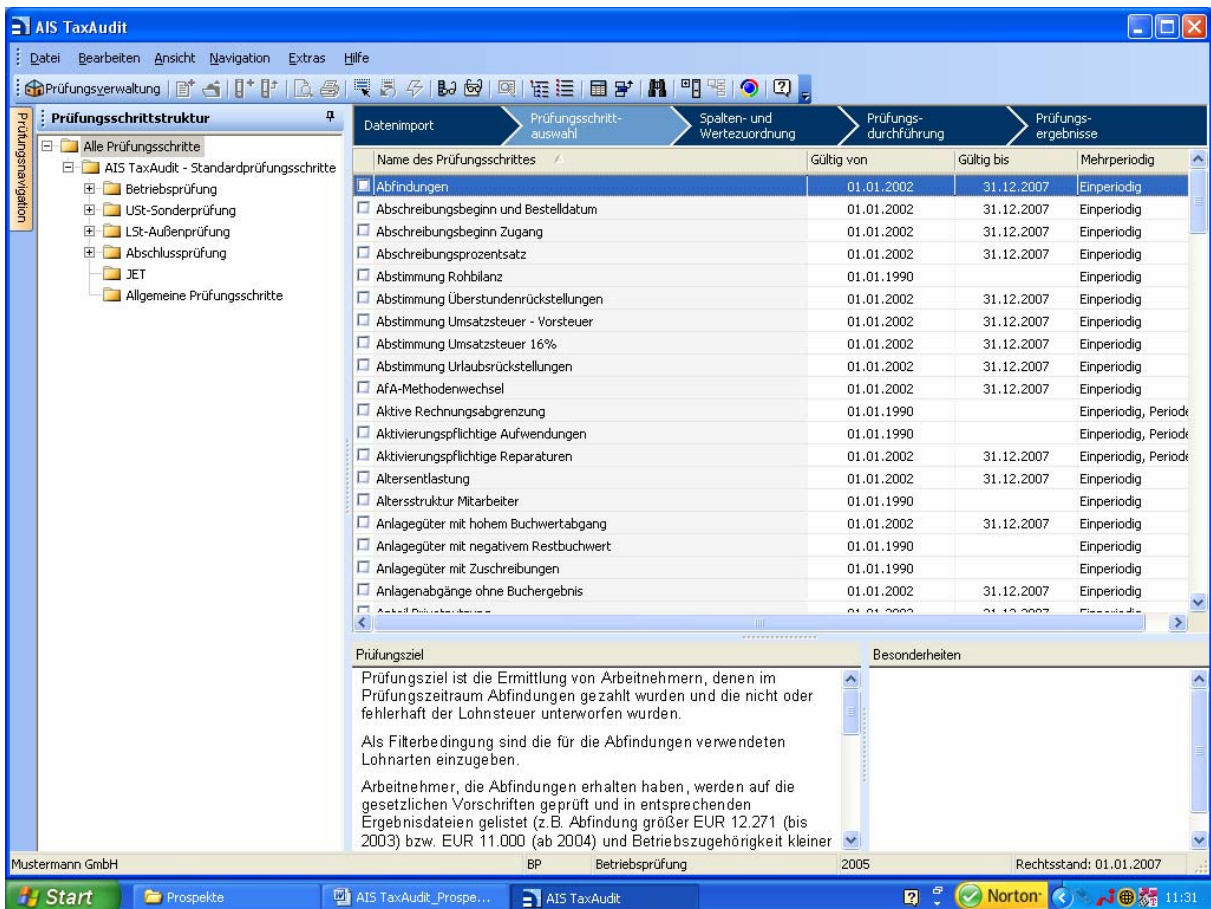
AIS TaxAudit

Datei Bearbeiten Ansicht Navigation Extras Hilfe

Prüfungsverwaltung

Prüfungsschrittstruktur

Prüfungsnavigation

Alle Prüfungsschritte
AIS TaxAudit - Standardprüfungsschritte
Betriebsprüfung
USt-Sonderprüfung
LSt-Außenprüfung
Abschlussprüfung
JET
Allgemeine Prüfungsschritte

Datenimport | Prüfungsschritt-auswahl | Spalten- und Wertezuordnung | Prüfungs-durchführung | Prüfungs-ergebnisse

| Name des Prüfungsschrittes | Gültig von | Gültig bis | Mehrperiodig |
|---|---|---|---|
| Abfindungen | 01.01.2002 | 31.12.2007 | Einperiodig |
| Abschreibungsbeginn und Bestelldatum | 01.01.2002 | 31.12.2007 | Einperiodig |
| Abschreibungsbeginn Zugang | 01.01.2002 | 31.12.2007 | Einperiodig |
| Abschreibungsprozentsatz | 01.01.2002 | 31.12.2007 | Einperiodig |
| Abstimmung Rohbilanz | 01.01.1990 | | Einperiodig |
| Abstimmung Überstundenrückstellungen | 01.01.2002 | 31.12.2007 | Einperiodig |
| Abstimmung Umsatzsteuer - Vorsteuer | 01.01.2002 | 31.12.2007 | Einperiodig |
| Abstimmung Umsatzsteuer 16% | 01.01.2002 | 31.12.2007 | Einperiodig |
| Abstimmung Urlaubsrückstellungen | 01.01.2002 | 31.12.2007 | Einperiodig |
| AfA-Methodenwechsel | 01.01.2002 | 31.12.2007 | Einperiodig |
| Aktive Rechnungsabgrenzung | 01.01.1990 | | Einperiodig, Periode |
| Aktivierungspflichtige Aufwendungen | 01.01.1990 | | Einperiodig, Periode |
| Aktivierungspflichtige Reparaturen | 01.01.2002 | 31.12.2007 | Einperiodig, Periode |
| Altersentlastung | 01.01.2002 | 31.12.2007 | Einperiodig |
| Altersstruktur Mitarbeiter | 01.01.1990 | | Einperiodig |
| Anlagegüter mit hohem Buchwertabgang | 01.01.2002 | 31.12.2007 | Einperiodig |
| Anlagegüter mit negativem Restbuchwert | 01.01.1990 | | Einperiodig |
| Anlagegüter mit Zuschreibungen | 01.01.1990 | | Einperiodig |
| Anlagenabgänge ohne Buchergebnis | 01.01.2002 | 31.12.2007 | Einperiodig |
| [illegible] | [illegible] | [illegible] | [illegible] |

Prüfungsziel

Prüfungsziel ist die Ermittlung von Arbeitnehmern, denen im Prüfungszeitraum Abfindungen gezahlt wurden und die nicht oder fehlerhaft der Lohnsteuer unterworfen wurden.

Als Filterbedingung sind die für die Abfindungen verwendeten Lohnarten einzugeben.

Arbeitnehmer, die Abfindungen erhalten haben, werden auf die gesetzlichen Vorschriften geprüft und in entsprechenden Ergebnisdateien gelistet (z.B. Abfindung größer EUR 12.271 (bis 2003) bzw. EUR 11.000 (ab 2004) und Betriebszugehörigkeit kleiner

Besonderheiten

Mustermann GmbH | BP | Betriebsprüfung | 2005 | Rechtsstand: 01.01.2007

Start | Prospekte | AIS TaxAudit_Prospe... | AIS TaxAudit | Norton | 11:31